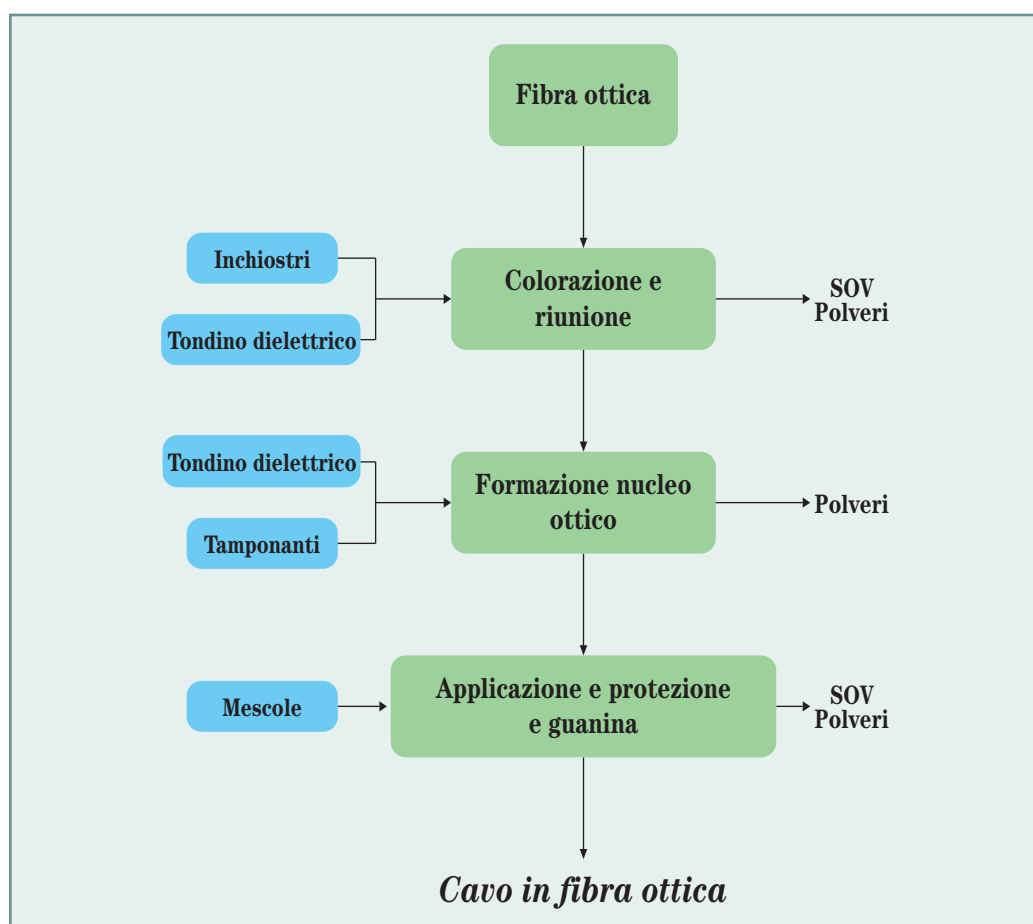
Fibra ottica

Inchiostri

Tondino dielettrico

Colorazione e riunione

SOV
Polveri

Tondino dielettrico

Tamponanti

Formazione nucleo ottico

Polveri

Mescole

Applicazione e protezione e guanina

SOV
Polveri

Cavo in fibra ottica